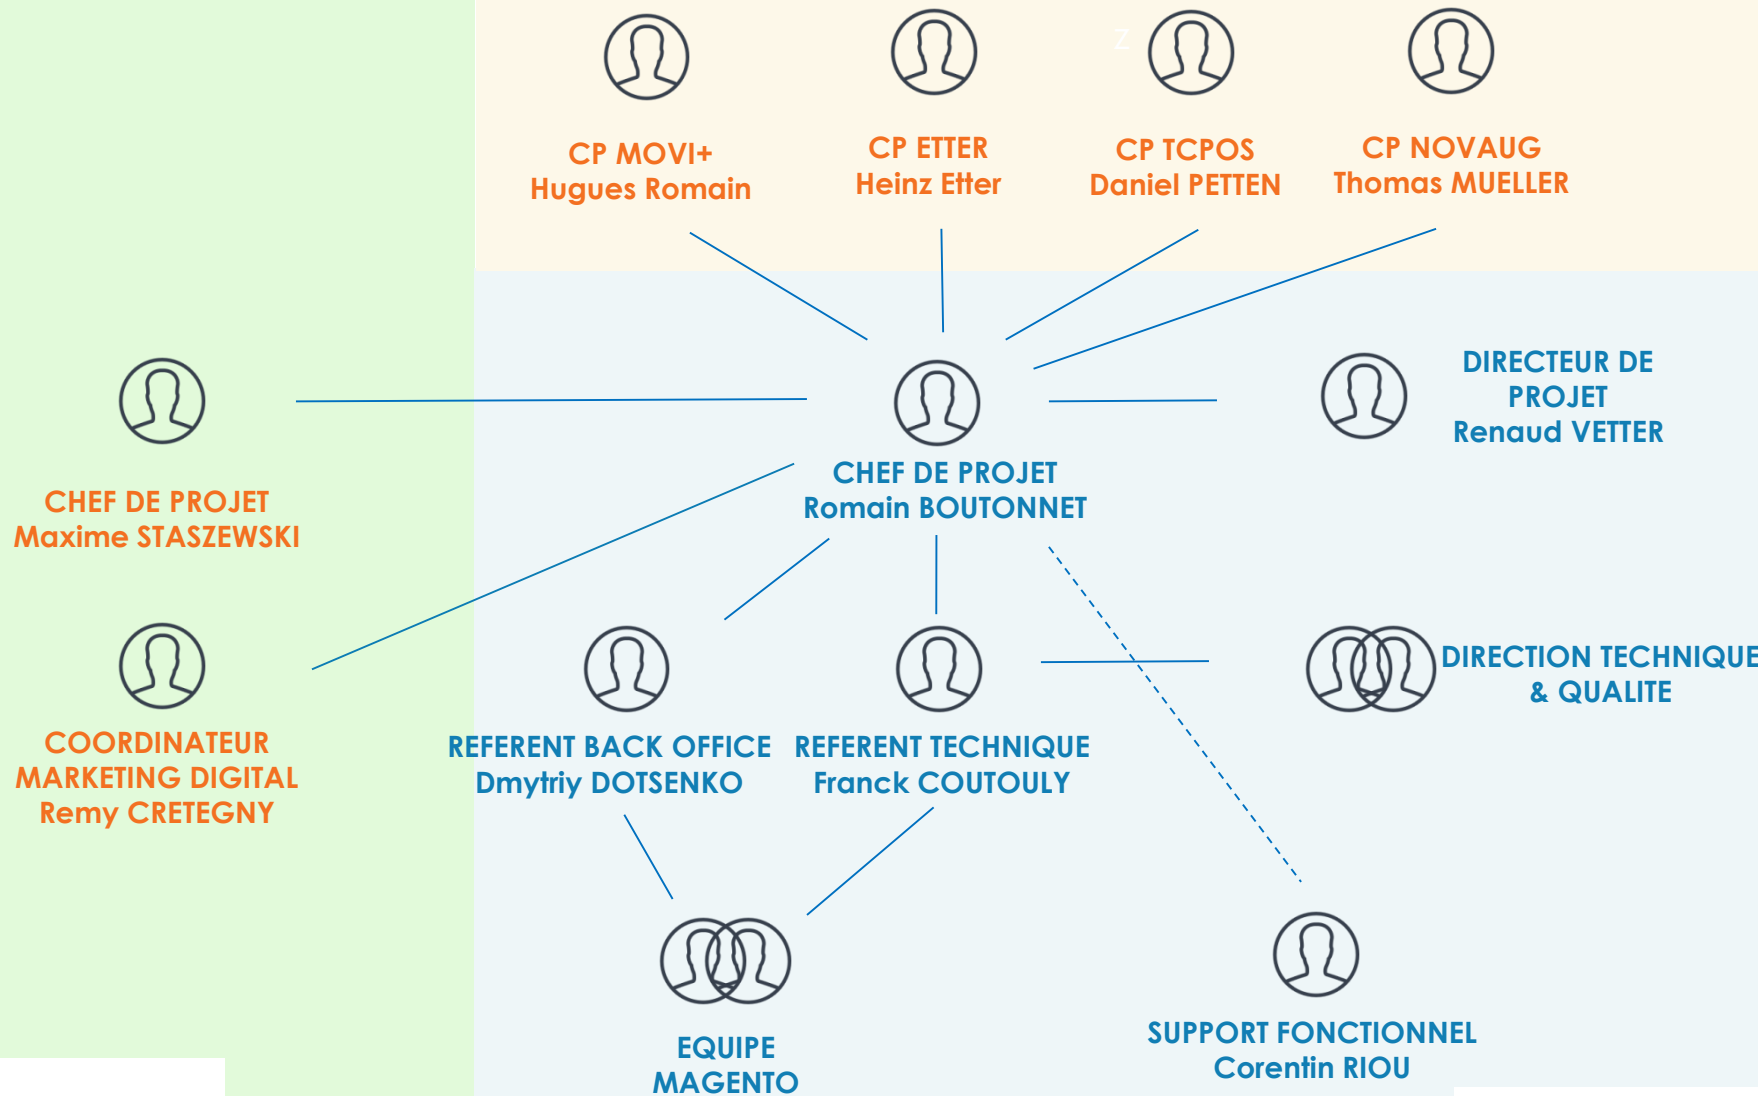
CP MOVI+
Hugues Romain

CP ETTER
Heinz Etter

CP TCPOS
Daniel PETTEN

CP NOVAUG
Thomas MUELLER

CHEF DE PROJET
Maxime STASZEWSKI

CHEF DE PROJET
Romain BOUTONNET

DIRECTEUR DE PROJET
Renaud VETTER

COORDINATEUR MARKETING DIGITAL
Remy CRETEGNY

REFERENT BACK OFFICE
Dmytriy DOTSENKO

REFERENT TECHNIQUE
Franck COUTOULY

DIRECTION TECHNIQUE & QUALITE

EQUIPE MAGENTO

SUPPORT FONCTIONNEL
Corentin RIOU